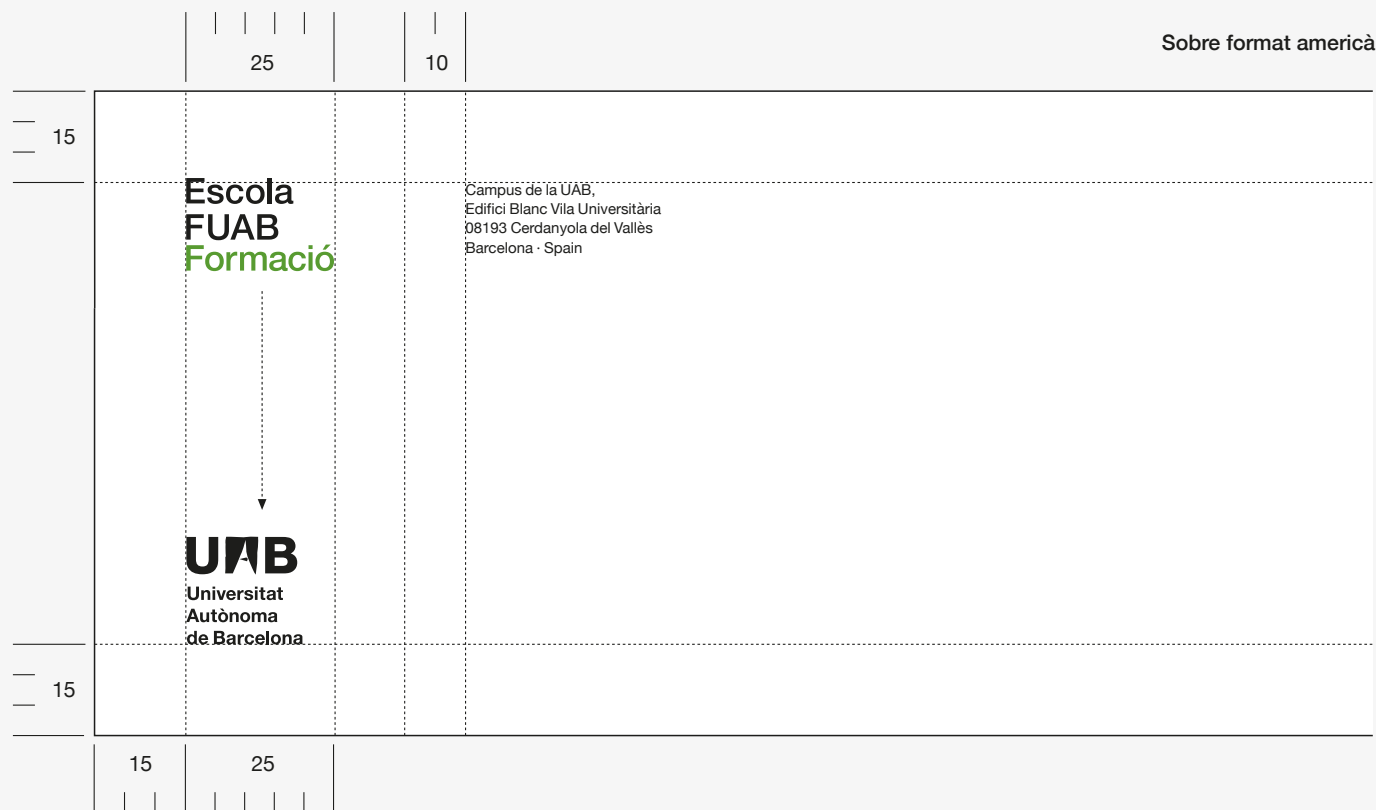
25

10

Sobre format americà

15

Escola
FUAB
Formació

Campus de la UAB,
Edifici Blanc Vila Universitària
08193 Cerdanyola del Vallès
Barcelona · Spain

UAB
Universitat
Autònoma
de Barcelona

15

15

25